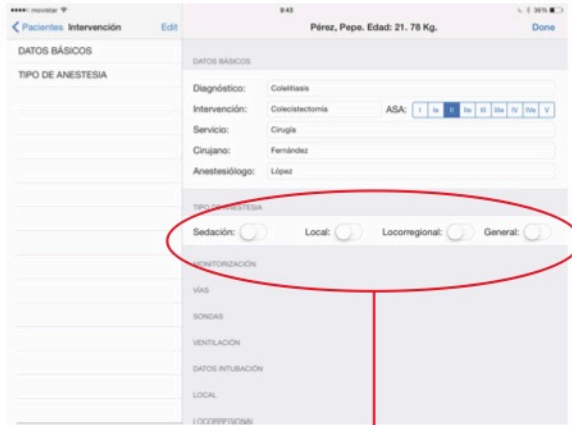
••••○ movistar
9:43
36%

Pacientes Intervención Edit

Pérez, Pepe. Edad: 21. 78 Kg. Done

DATOS BÁSICOS

TIPO DE ANESTESIA

DATOS BÁSICOS

Diagnóstico: Colelitiasis

Intervención: Colecistectomía

ASA: I Ie II IIe III IIIe IV IVe V

Servicio: Cirugía

Cirujano: Fernández

Anestesiólogo: López

TIPO DE ANESTESIA

Sedación: Local: Locorregional: General:

MONITORIZACIÓN

VÍAS

SONDAS

VENTILACIÓN

DATOS INTUBACIÓN

LOCAL

LOCORREGIONAL